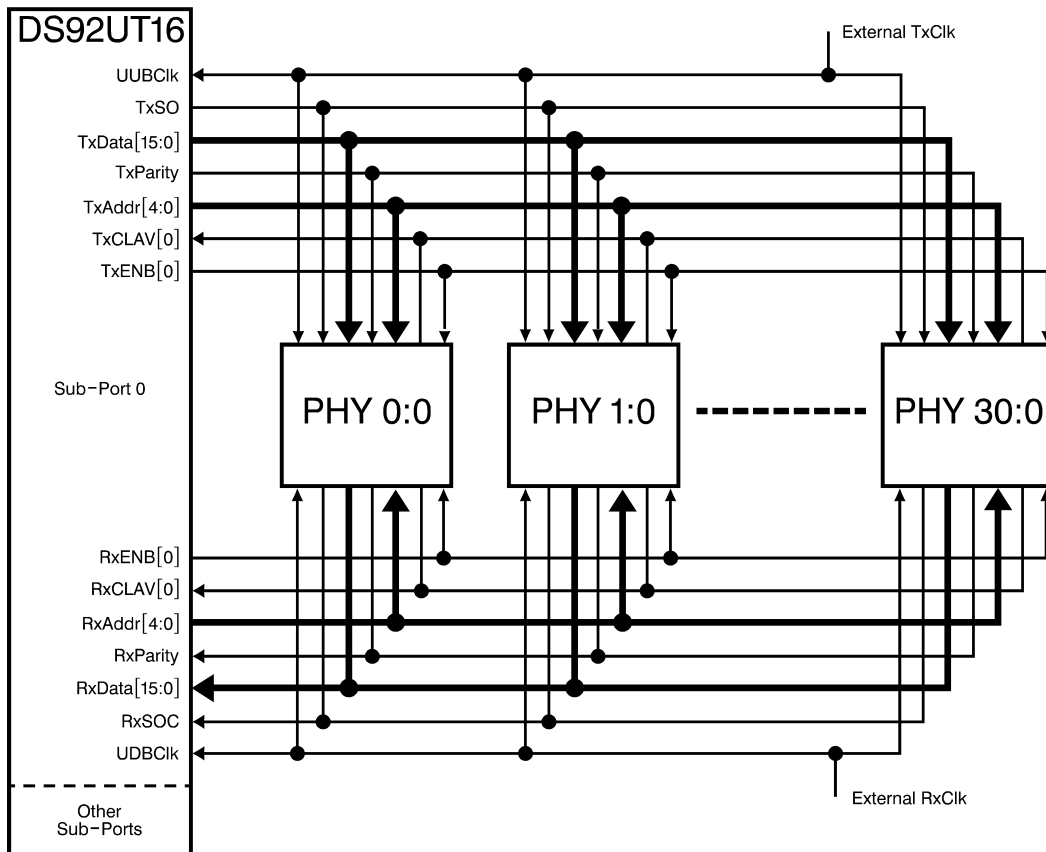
DS92UT16

External TxClk

UUBClk
TxSO
TxData[15:0]
TxParity
TxAddr[4:0]
TxCLAV[0]
TxENB[0]

Sub-Port 0

PHY 0:0
PHY 1:0
PHY 30:0

RxENB[0]
RxCLAV[0]
RxAddr[4:0]
RxParity
RxData[15:0]
RxSOC
UDBClk

External RxClk

Other Sub-Ports